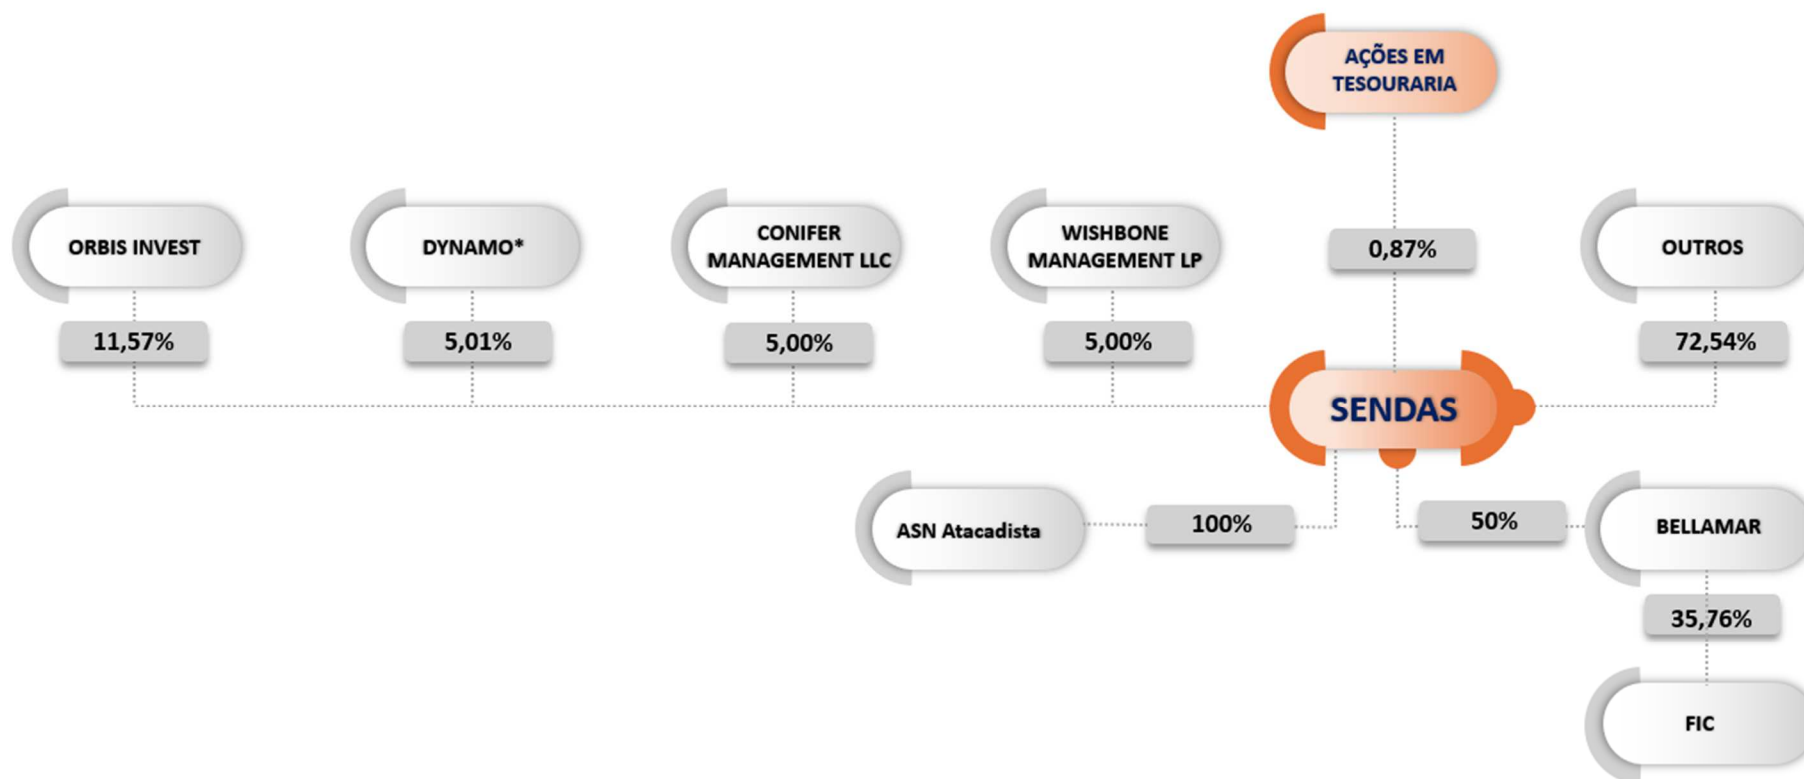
AÇÕES EM TESOURARIA

0,87%

ORBIS INVEST

11,57%

DYNAMO*

5,01%

CONIFER MANAGEMENT LLC

5,00%

WISHBONE MANAGEMENT LP

5,00%

OUTROS

72,54%

SENDAS

ASN Atacadista

100%

50%

BELLAMAR

35,76%

FIC